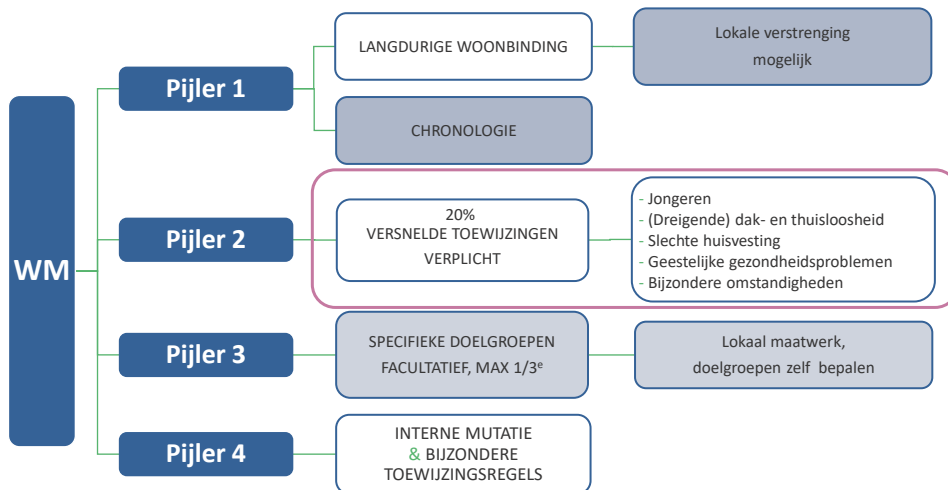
WM

Pijler 1

LANGDURIGE WOONBINDING

Lokale verstrenging mogelijk

CHRONOLOGIE

Pijler 2

20%
VERSNELDE TOEWIJZINGEN
VERPLICHT

- Jongeren
- (Dreigende) dak- en thuisloosheid
- Slechte huisvesting
- Geestelijke gezondheidsproblemen
- Bijzondere omstandigheden

Pijler 3

SPECIFIEKE DOELGROEPEN
FACULTATIEF, MAX 1/3$^{e}$

Lokaal maatwerk, doelgroepen zelf bepalen

Pijler 4

INTERNE MUTATIE
& BIJZONDERE
TOEWIJZINGSREGELS